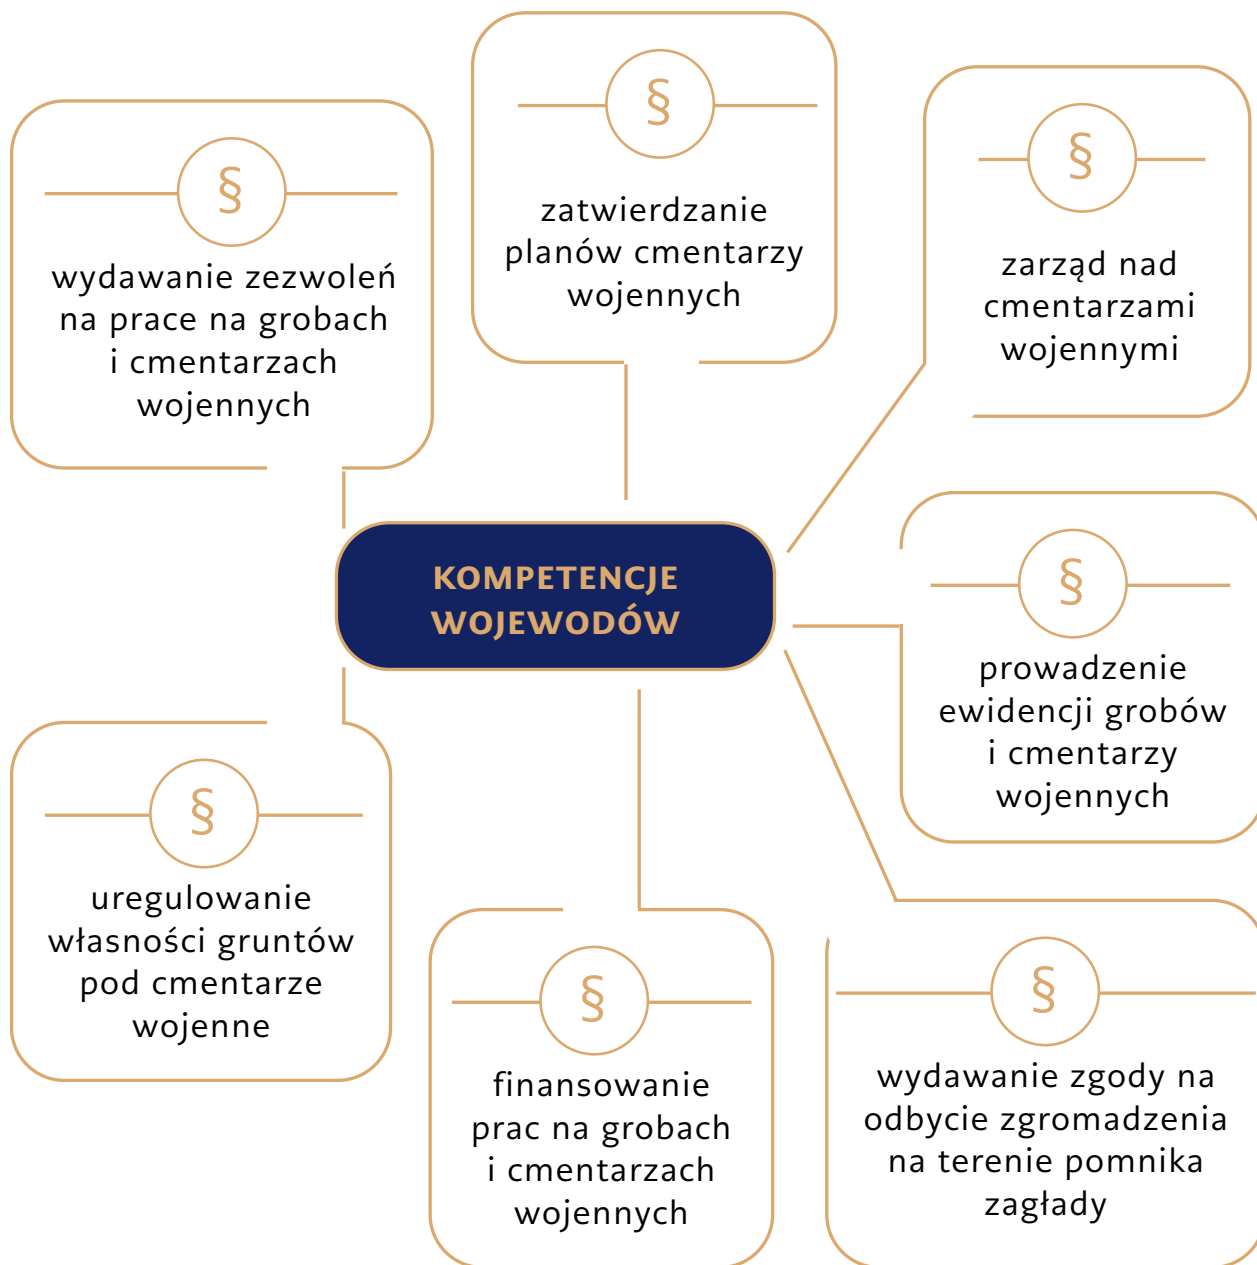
KOMPETENCJE WOJEWODÓW

§
zatwierdzanie planów cmentarzy wojennych

§
zarząd nad cmentarzami wojennymi

§
wydawanie zezwoleń na prace na grobach i cmentarzach wojennych

§
prowadzenie ewidencji grobów i cmentarzy wojennych

§
uregulowanie własności gruntów pod cmentarze wojenne

§
finansowanie prac na grobach i cmentarzach wojennych

§
wydawanie zgody na odbycie zgromadzenia na terenie pomnika zagłady